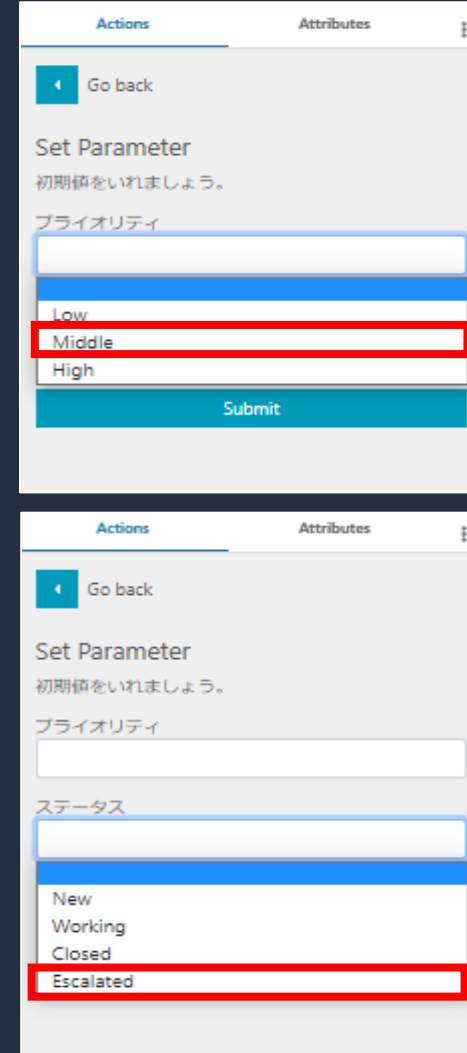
Actions
Attributes

Go back

Set Parameter
初期値をいれましょう。
プライオリティ

Low
Middle
High
Submit

Actions
Attributes

Go back

Set Parameter
初期値をいれましょう。
プライオリティ

ステータス

New
Working
Closed
Escalated